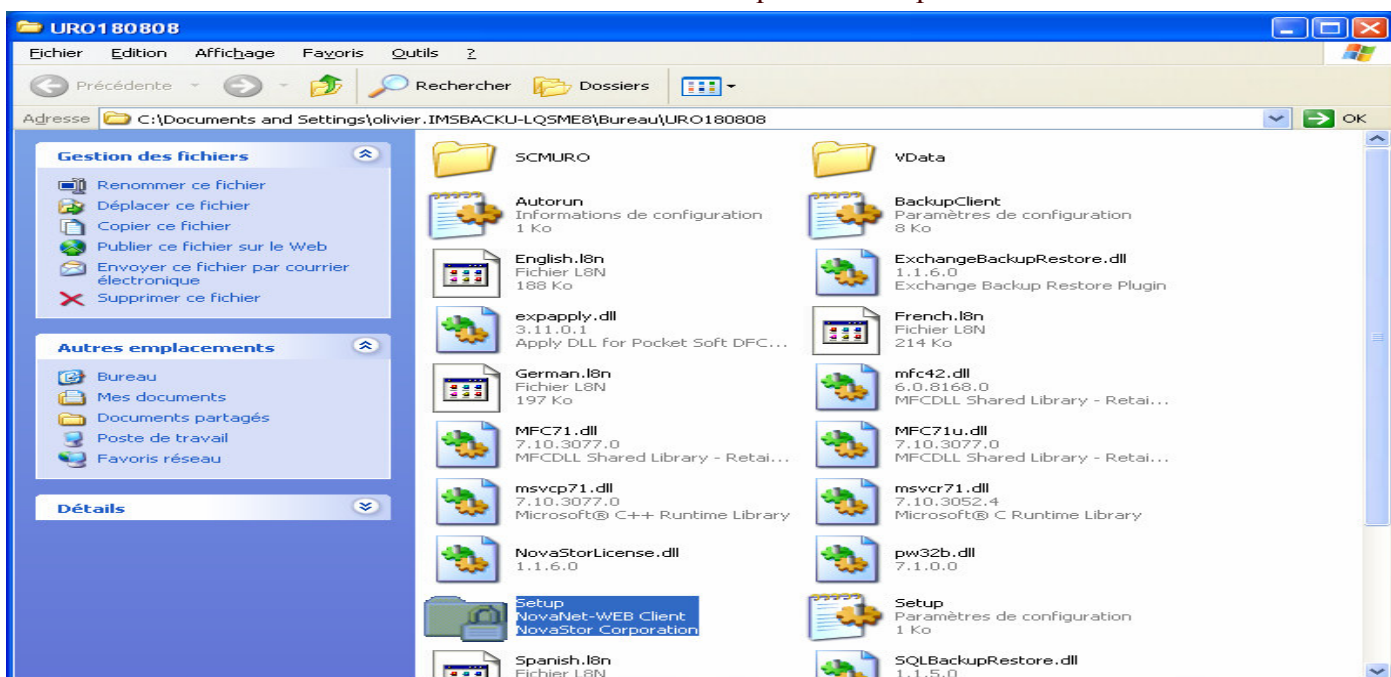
URO180808

Fichier Edition Affichage Favoris Outils ?

Précédente Rechercher Dossiers

Adresse C:\Documents and Settings\olivier.IMSBACKU-LQSME8\Bureau\URO180808 OK

Gestion des fichiers

Renommer ce fichier
Déplacer ce fichier
Copier ce fichier
Publier ce fichier sur le Web
Envoyer ce fichier par courrier électronique
Supprimer ce fichier

Autres emplacements

Bureau
Mes documents
Documents partagés
Poste de travail
Favoris réseau

Détails

SCMURO

VData

Autorun
Informations de configuration
1 Ko

BackupClient
Paramètres de configuration
8 Ko

English.l8n
Fichier L8N
188 Ko

ExchangeBackupRestore.dll
1.1.6.0
Exchange Backup Restore Plugin

expapply.dll
3.11.0.1
Apply DLL for Pocket Soft DFC...

French.l8n
Fichier L8N
214 Ko

German.l8n
Fichier L8N
197 Ko

mfc42.dll
6.0.8168.0
MFCDLL Shared Library - Retai...

MFC71.dll
7.10.3077.0
MFCDLL Shared Library - Retai...

MFC71u.dll
7.10.3077.0
MFCDLL Shared Library - Retai...

msvcp71.dll
7.10.3077.0
Microsoft® C++ Runtime Library

msvcr71.dll
7.10.3052.4
Microsoft® C Runtime Library

NovaStorLicense.dll
1.1.6.0

pw32b.dll
7.1.0.0

Setup
NovaNet-WEB Client
NovaStor Corporation

Setup
Paramètres de configuration
1 Ko

Spanish.l8n
Fichier L8N

SQLBackupRestore.dll
1.1.5.0